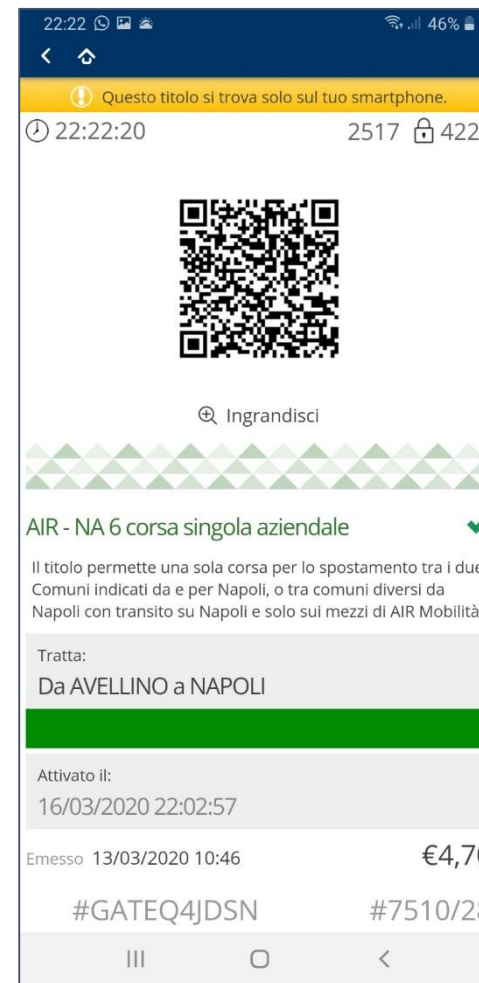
22:22 46%

Questo titolo si trova solo sul tuo smartphone.

22:22:20

2517 422

Ingrandisci

AIR - NA 6 corsa singola aziendale

Il titolo permette una sola corsa per lo spostamento tra i due Comuni indicati da e per Napoli, o tra comuni diversi da Napoli con transito su Napoli e solo sui mezzi di AIR Mobilità

Tratta:

Da AVELLINO a NAPOLI

Attivato il:

16/03/2020 22:02:57

Emesso 13/03/2020 10:46

€4,7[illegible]

#GATEQ4JDSN

#7510/2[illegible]